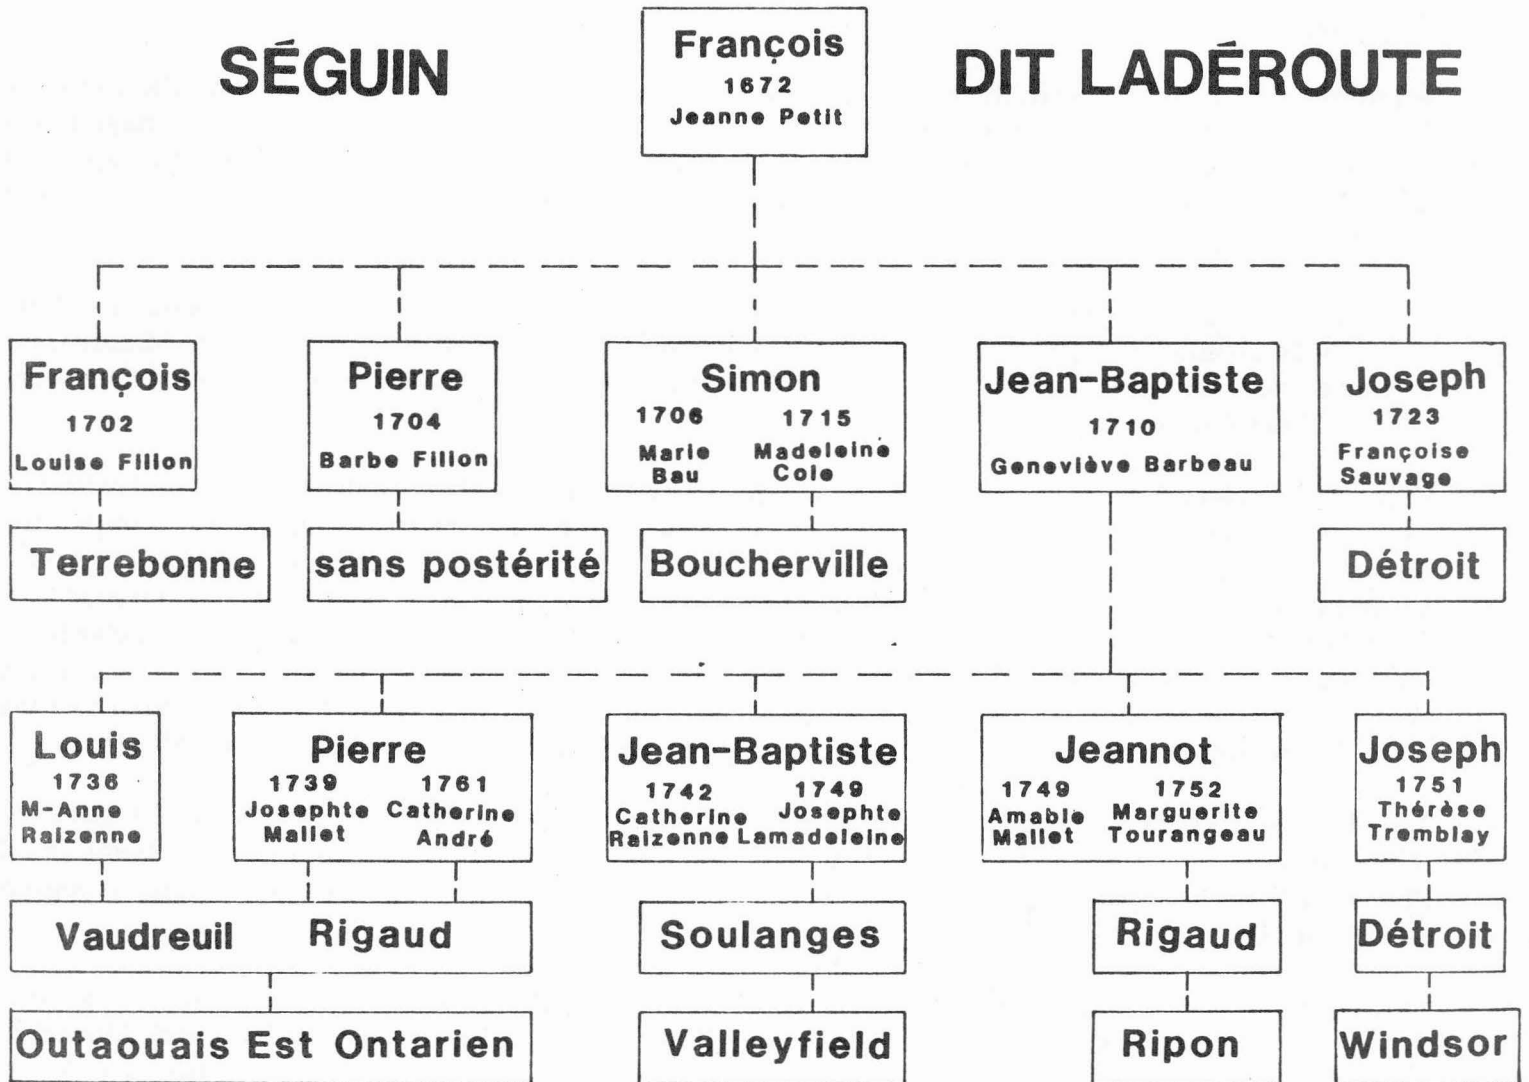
SÉGUIN

François
1672
Jeanne Petit

DIT LADÉROUTE

François
1702
Louise Fillon

Terrebonne

Pierre
1704
Barbe Fillon

sans postérité

Simon
1706
Marie Bau
1715
Madeleine Cole

Boucherville

Jean-Baptiste
1710
Geneviève Barbeau

Joseph
1723
Françoise Sauvage

Détroit

Louis
1736
M-Anne Raizenne

Vaudreuil

Pierre
1739
Josephte Mallet
1761
Catherine André

Rigaud

Outaouais Est Ontarien

Jean-Baptiste
1742
Catherine Raizenne
1749
Josephte Lamadeleine

Soulanges

Valleyfield

Jeannot
1749
Amable Mallet
1752
Marguerite Tourangeau

Rigaud

Ripon

Joseph
1751
Thérèse Tremblay

Détroit

Windsor